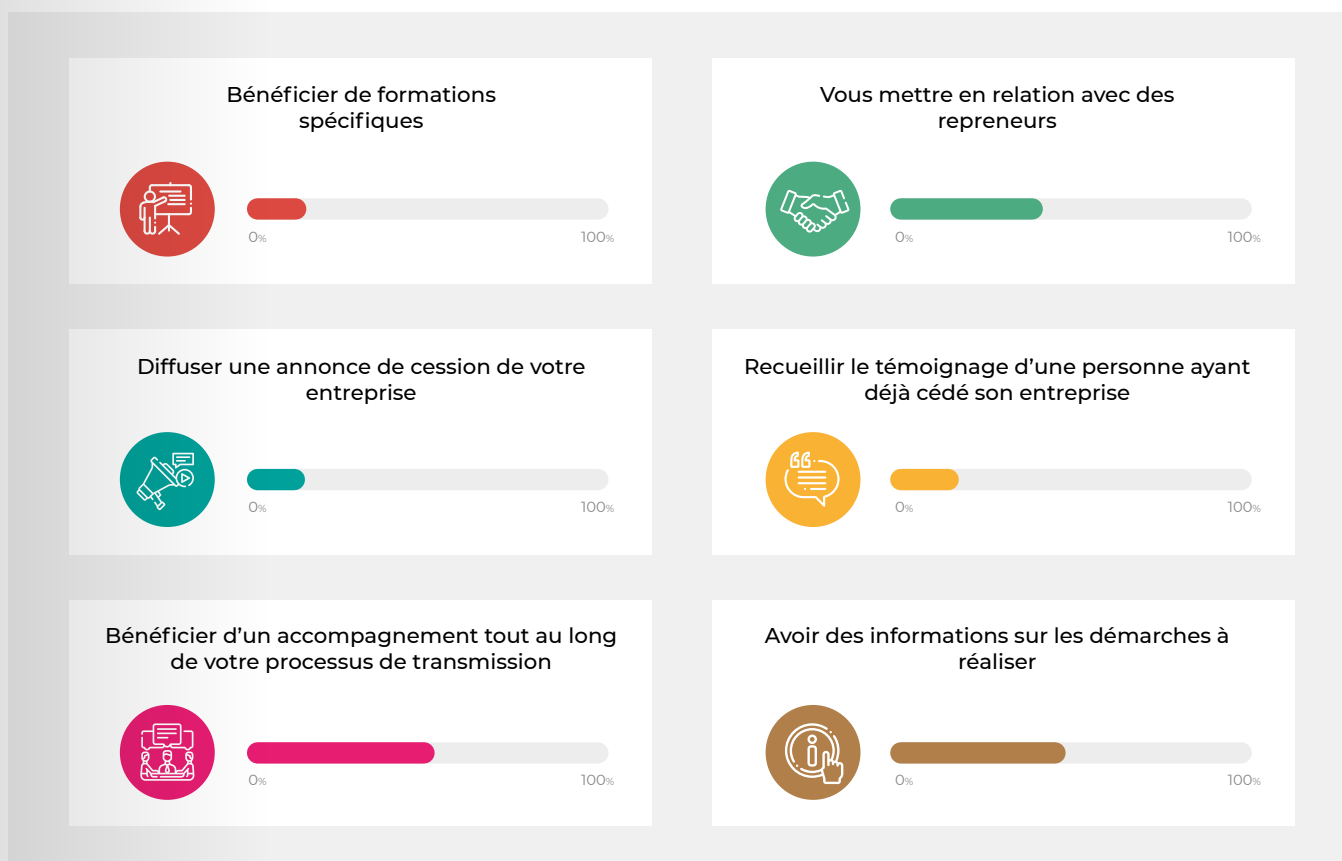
Bénéficier de formations spécifiques

0% 100%

Vous mettre en relation avec des repreneurs

0% 100%

Diffuser une annonce de cession de votre entreprise

0% 100%

Recueillir le témoignage d'une personne ayant déjà cédé son entreprise

0% 100%

Bénéficier d'un accompagnement tout au long de votre processus de transmission

0% 100%

Avoir des informations sur les démarches à réaliser

0% 100%